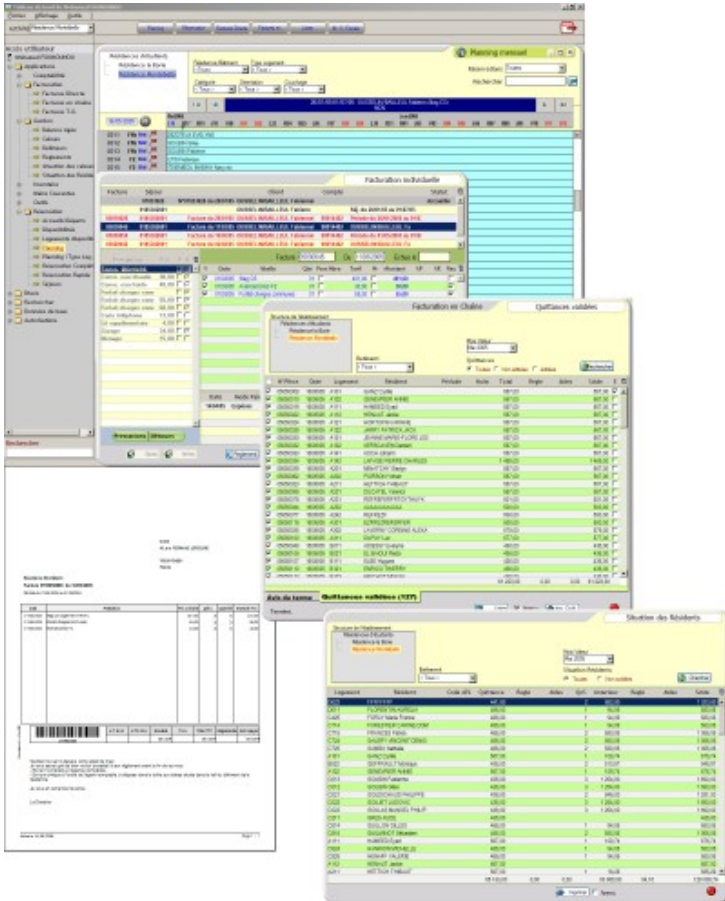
Planning mensuel

Facturation individuelle

Facturation en Chaîne

Quittances validées

Avis de terme

Quittances validées (127)

Situation des Résidents

Recherche

Résidences Universitaires

Résidence la Borie

Résidence Montplaisir

Facture

Échéance

Facturation

Planning

Quittances

Résidents

Imprimer

Fermer

N° Pièce

Date

Logement

Résident

Total

Réglé

Soldé

Solde

Aides

Logement

Résident

Code ciffs

Quittances

Réglé

Aides

Solde

Antérieur

Quittances validées